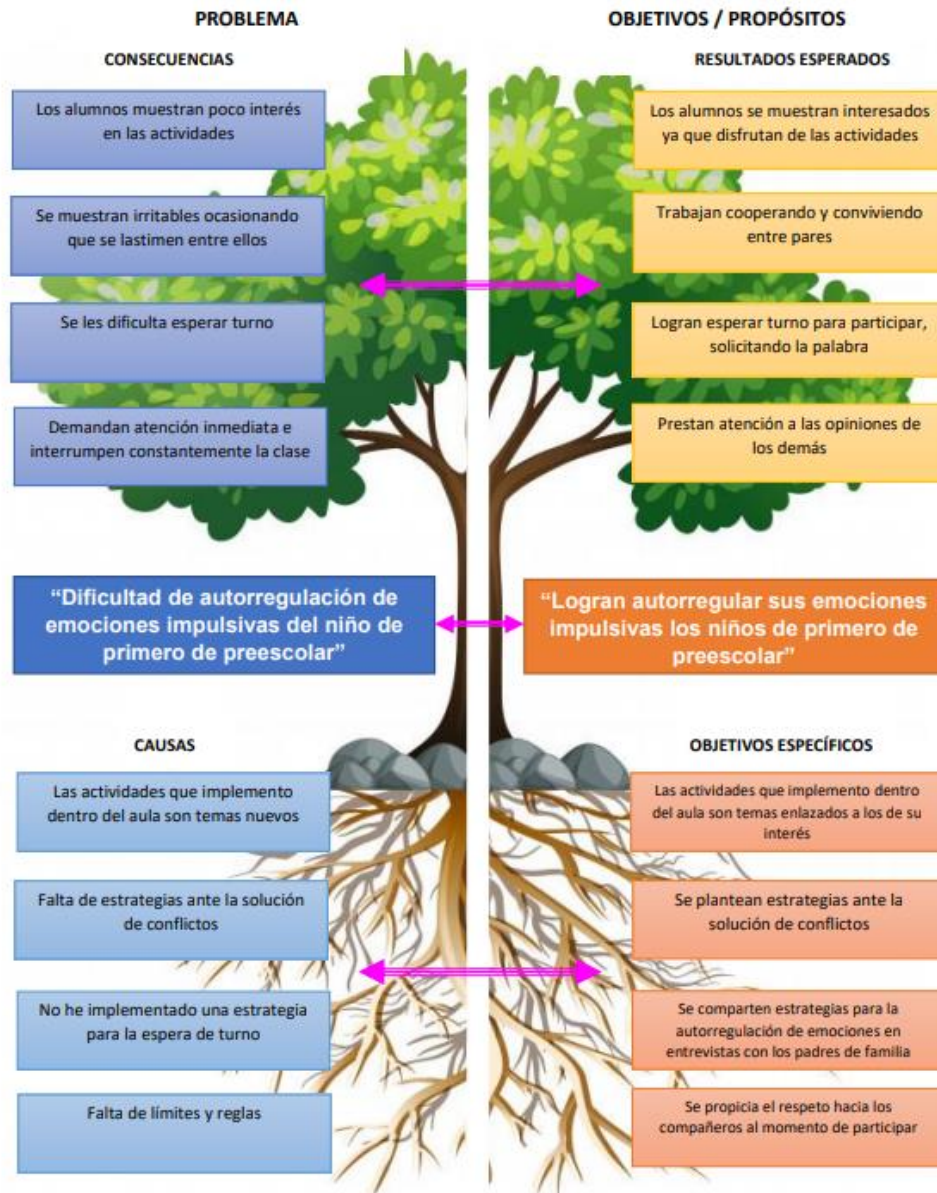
PROBLEMA

CONSECUENCIAS

Los alumnos muestran poco interés en las actividades

Se muestran irritables ocasionando que se lastimen entre ellos

Se les dificulta esperar turno

Demandan atención inmediata e interrumpen constantemente la clase

"Dificultad de autorregulación de emociones impulsivas del niño de primero de preescolar"

CAUSAS

Las actividades que implemento dentro del aula son temas nuevos

Falta de estrategias ante la solución de conflictos

No he implementado una estrategia para la espera de turno

Falta de límites y reglas

OBJETIVOS / PROPÓSITOS

RESULTADOS ESPERADOS

Los alumnos se muestran interesados ya que disfrutan de las actividades

Trabajan cooperando y conviviendo entre pares

Logran esperar turno para participar, solicitando la palabra

Prestan atención a las opiniones de los demás

"Logran autorregular sus emociones impulsivas los niños de primero de preescolar"

OBJETIVOS ESPECÍFICOS

Las actividades que implemento dentro del aula son temas enlazados a los de su interés

Se plantean estrategias ante la solución de conflictos

Se comparten estrategias para la autorregulación de emociones en entrevistas con los padres de familia

Se propicia el respeto hacia los compañeros al momento de participar